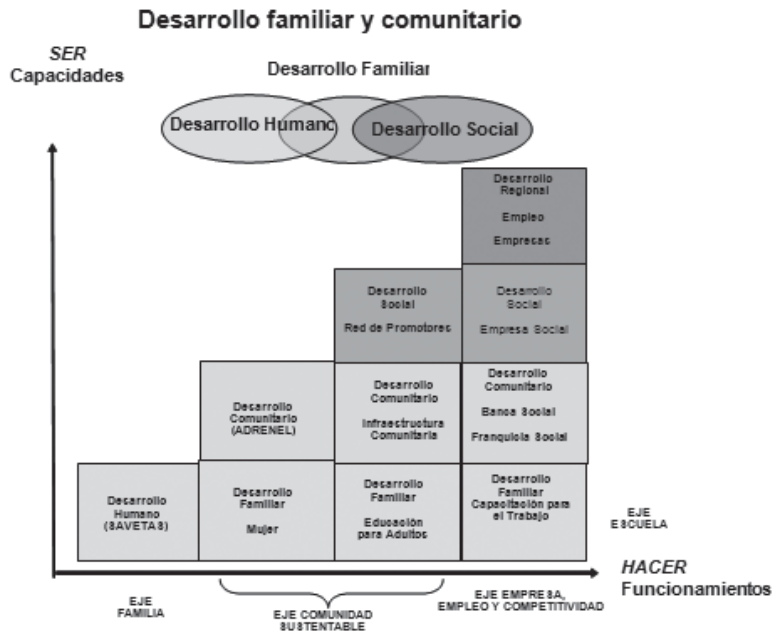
Desarrollo familiar y comunitario

SER
Capacidades

Desarrollo Familiar

Desarrollo Humano

Desarrollo Social

Desarrollo Regional

Empleo

Empresas

Desarrollo Social

Red de Promotores

Desarrollo Social

Empresa Social

Desarrollo Comunitario (ADRENEL)

Desarrollo Comunitario

Infraestructura Comunitaria

Desarrollo Comunitario

Banca Social

Franquicia Social

Desarrollo Humano (SAVETAS)

Desarrollo Familiar

Mujer

Desarrollo Familiar

Educación para Adultos

Desarrollo Familiar Capacitación para el Trabajo

EJE ESCUELA

HACER
Funcionamientos

EJE FAMILIA

EJE COMUNIDAD SUSTENTABLE

EJE EMPRESA, EMPLEO Y COMPETITIVIDAD